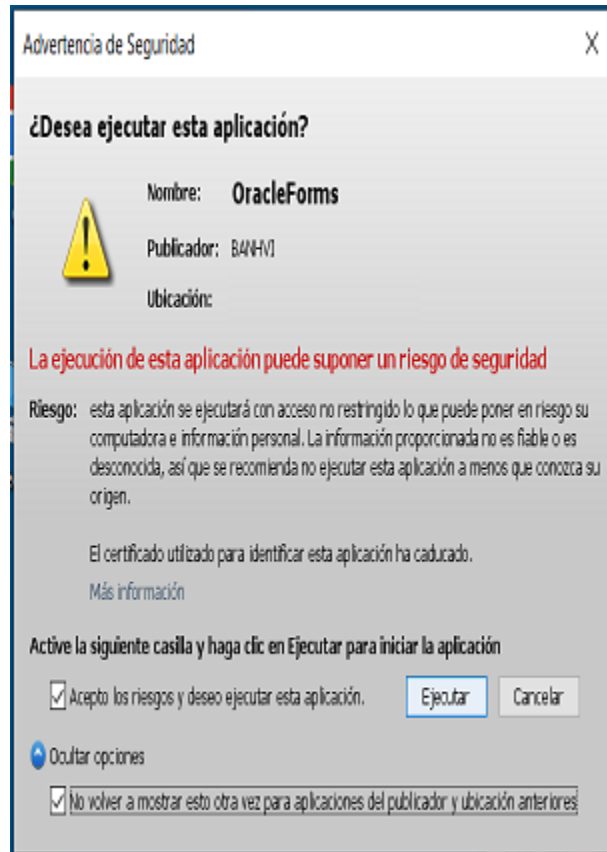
Advertencia de Seguridad

X

¿Desea ejecutar esta aplicación?

Nombre: OracleForms

Publicador: BANHVI

Ubicación:

La ejecución de esta aplicación puede suponer un riesgo de seguridad

Riesgo: esta aplicación se ejecutará con acceso no restringido lo que puede poner en riesgo su computadora e información personal. La información proporcionada no es fiable o es desconocida, así que se recomienda no ejecutar esta aplicación a menos que conozca su origen.

El certificado utilizado para identificar esta aplicación ha caducado.

Más información

Active la siguiente casilla y haga clic en Ejecutar para iniciar la aplicación

Acepto los riesgos y deseo ejecutar esta aplicación.

Ejecutar

Cancelar

Ocultar opciones

No volver a mostrar esto otra vez para aplicaciones del publicador y ubicación anteriores